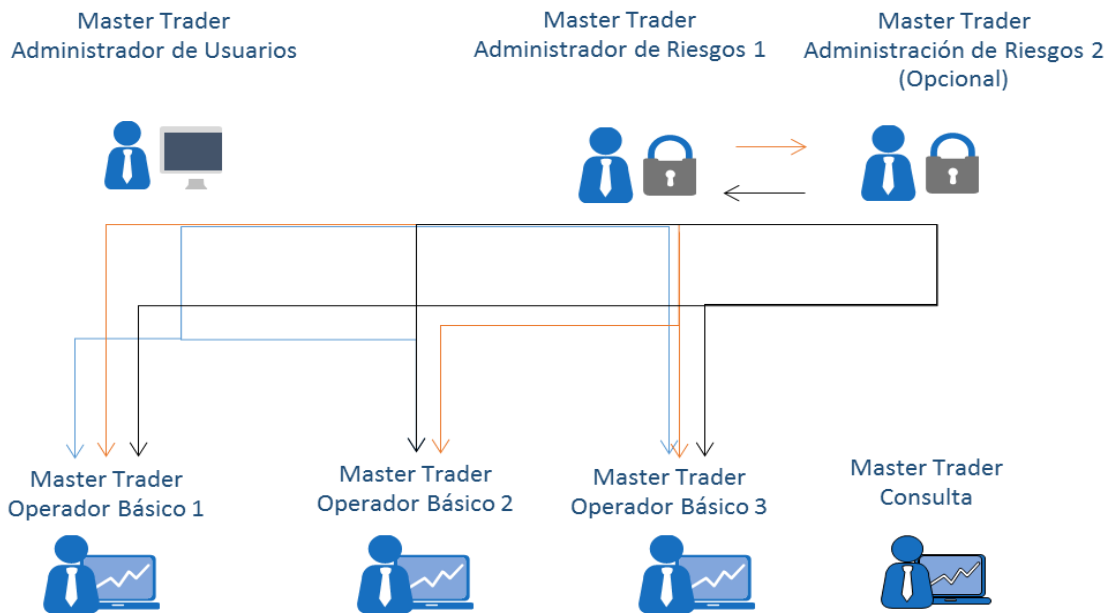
Master Trader
Administrador de Usuarios

Master Trader
Administrador de Riesgos 1

Master Trader
Administración de Riesgos 2
(Opcional)

Master Trader
Operador Básico 1

Master Trader
Operador Básico 2

Master Trader
Operador Básico 3

Master Trader
Consulta